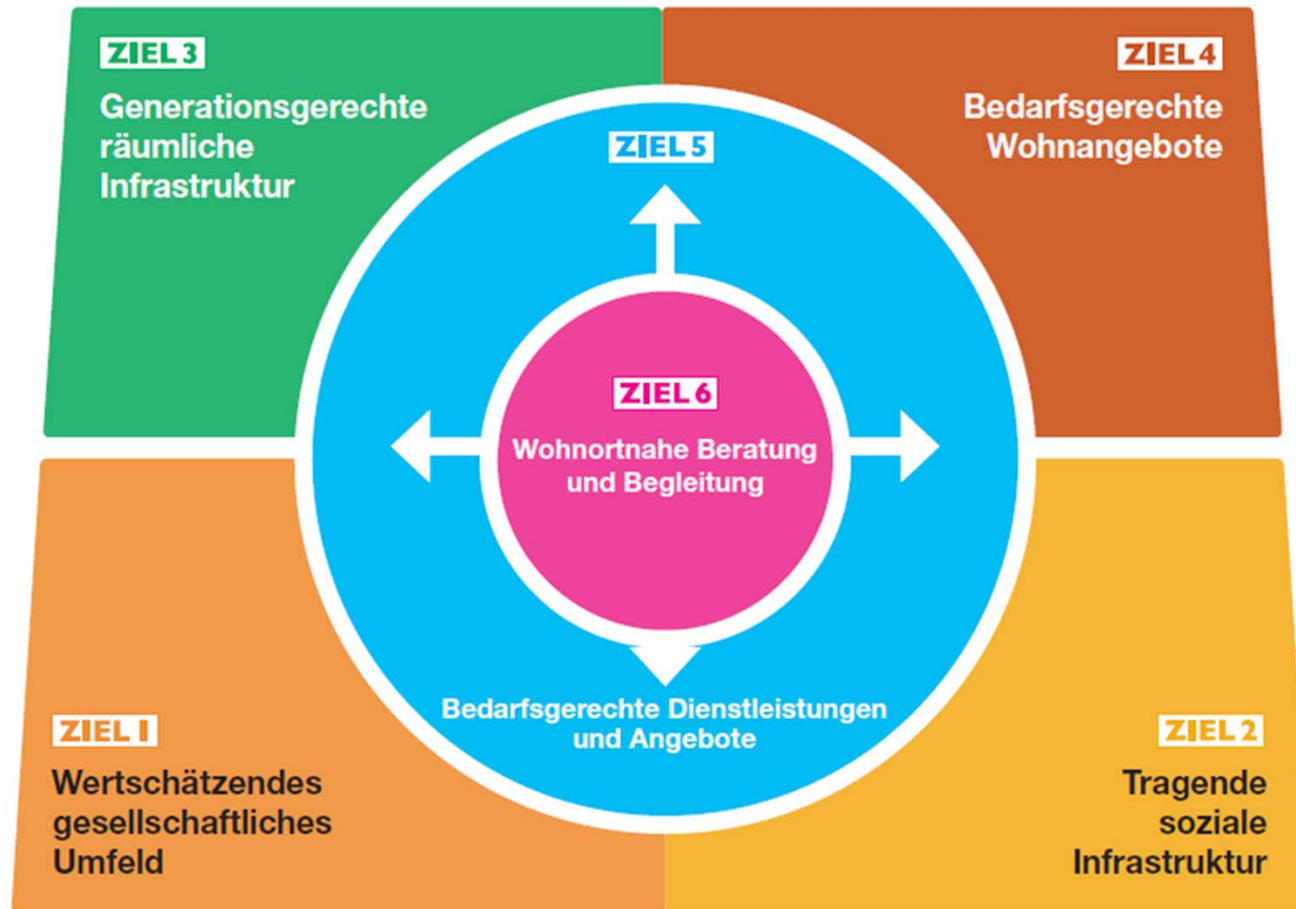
ZIEL 3
Generationsgerechte räumliche Infrastruktur

ZIEL 4
Bedarfsgerechte Wohnangebote

ZIEL 5

ZIEL 6
Wohnortnahe Beratung und Begleitung

Bedarfsgerechte Dienstleistungen und Angebote

ZIEL 1
Wertschätzendes gesellschaftliches Umfeld

ZIEL 2
Tragende soziale Infrastruktur